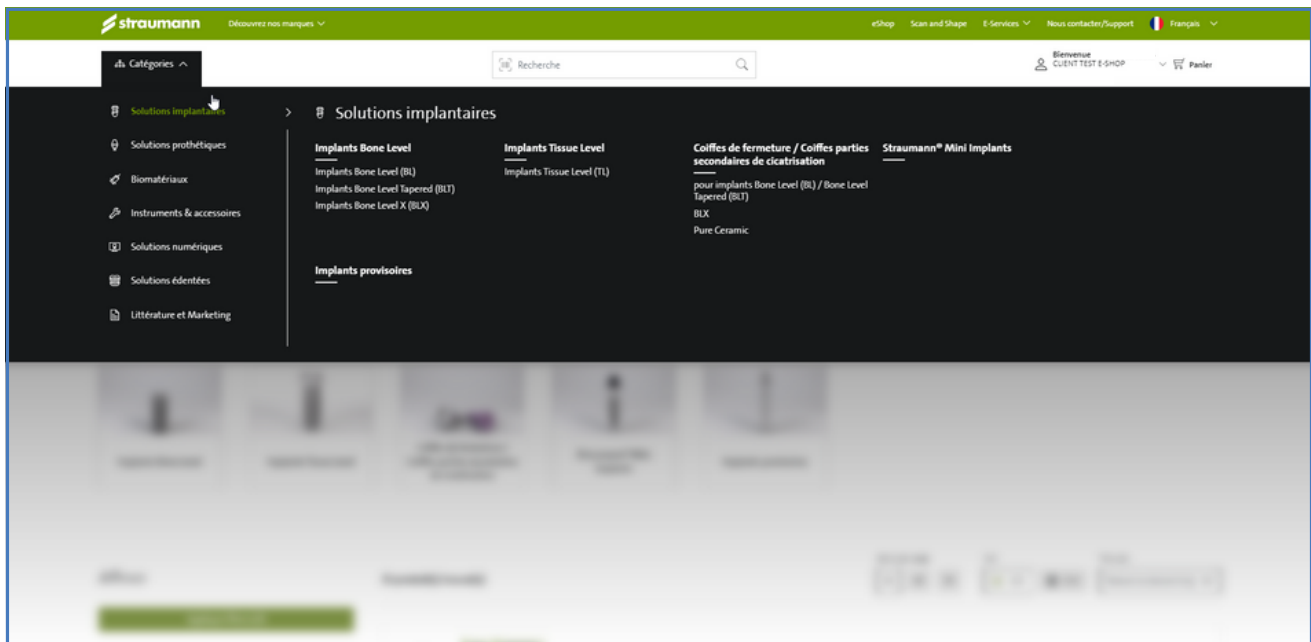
straumann Découvrez nos marques

eShop Scan and Shape E-Services Nous contacter/Support Français

Catégories

Recherche

Bienvenue
CLIENT TEST E-SHOP

Panier

Solutions implantaires

Solutions prothétiques

Biomatériaux

Instruments & accessoires

Solutions numériques

Solutions édentées

Littérature et Marketing

Solutions implantaires

Implants Bone Level
Implants Bone Level (BL)
Implants Bone Level Tapered (BLT)
Implants Bone Level X (BLX)

Implants provisoires

Implants Tissue Level
Implants Tissue Level (TL)

Coiffes de fermeture / Coiffes parties secondaires de cicatrisation
pour implants Bone Level (BL) / Bone Level Tapered (BLT)
BLX
Pure Ceramic

Straumann® Mini Implants